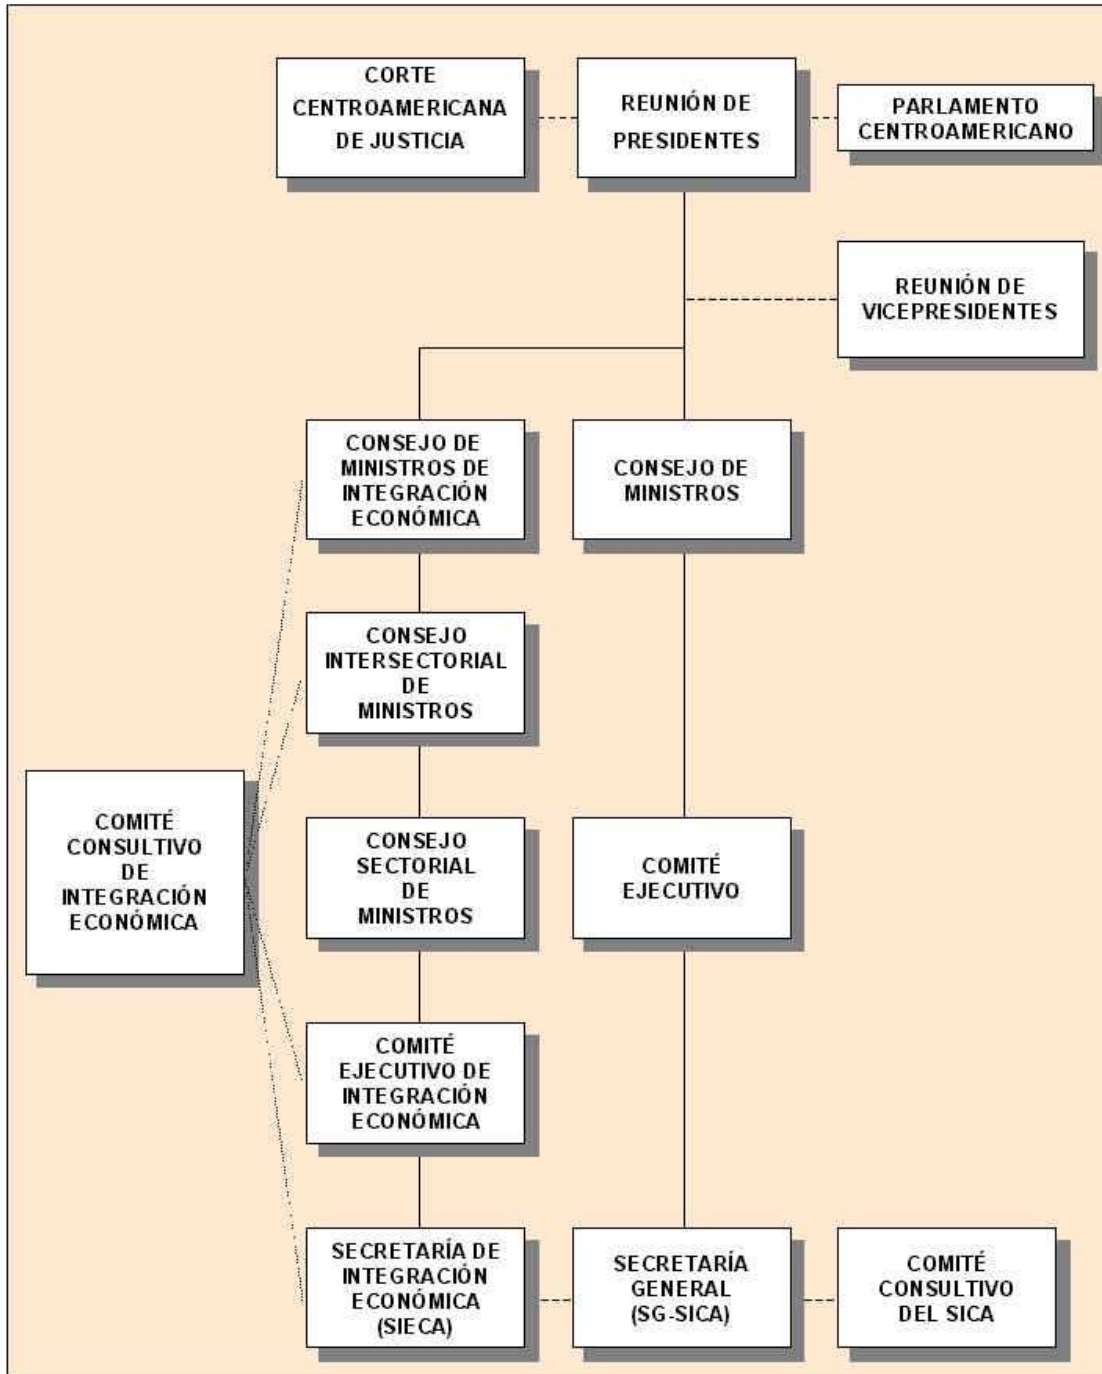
CORTE CENTROAMERICANA DE JUSTICIA

REUNIÓN DE PRESIDENTES

PARLAMENTO CENTROAMERICANO

REUNIÓN DE VICEPRESIDENTES

CONSEJO DE MINISTROS DE INTEGRACIÓN ECONÓMICA

CONSEJO DE MINISTROS

CONSEJO INTERSECTORIAL DE MINISTROS

COMITÉ CONSULTIVO DE INTEGRACIÓN ECONÓMICA

CONSEJO SECTORIAL DE MINISTROS

COMITÉ EJECUTIVO

COMITÉ EJECUTIVO DE INTEGRACIÓN ECONÓMICA

SECRETARÍA DE INTEGRACIÓN ECONÓMICA (SIECA)

SECRETARÍA GENERAL (SG-SICA)

COMITÉ CONSULTIVO DEL SICA